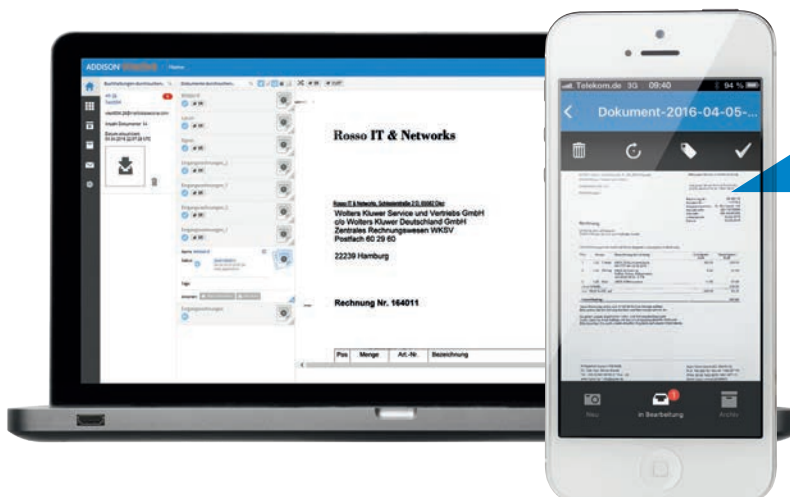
ADDISON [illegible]

Rosso IT & Networks

Rosso IT & Networks, Schleiermacherstr. 2 D- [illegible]

Wolters Kluwer Service und Vertriebs GmbH
c/o Wolters Kluwer Deutschland GmbH
Zentrales Rechnungswesen WKSV
Postfach 60 29 60

22239 Hamburg

Rechnung Nr. 164011

| Pos | Menge | Art.-Nr. | Bezeichnung |
|---|---|---|---|

Telekom.de 3G 09:40 94 %

Dokument-2016-04-05-...

Neu

In Bearbeitung

Archiv